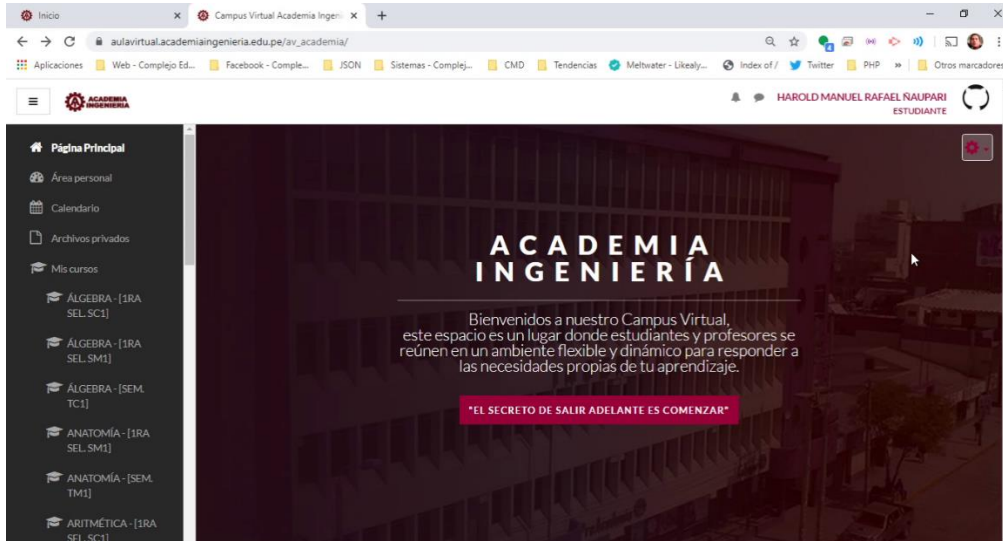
Inicio
Campus Virtual Academia Ingeni
aulavirtual.academiaingenieria.edu.pe/av_academia/
Aplicaciones Web - Complejo Ed... Facebook - Comple... JSON Sistemas - Complej... CMD Tendencias Meltwater - Likealy... Index of / Twitter PHP » Otros marcadores

ACADEMIA INGENIERIA
HAROLD MANUEL RAFAEL ÑAUPARI
ESTUDIANTE

Página Principal
Área personal
Calendario
Archivos privados
Mis cursos
ÁLGEBRA - [1RA SEL. SC1]
ÁLGEBRA - [1RA SEL. SM1]
ÁLGEBRA - [SEM. TC1]
ANATOMÍA - [1RA SEL. SM1]
ANATOMÍA - [SEM. TM1]
ARITMÉTICA - [1RA SEL. SC1]

ACADEMIA
INGENIERÍA

Bienvenidos a nuestro Campus Virtual, este espacio es un lugar donde estudiantes y profesores se reúnen en un ambiente flexible y dinámico para responder a las necesidades propias de tu aprendizaje.

"EL SECRETO DE SALIR ADELANTE ES COMENZAR"